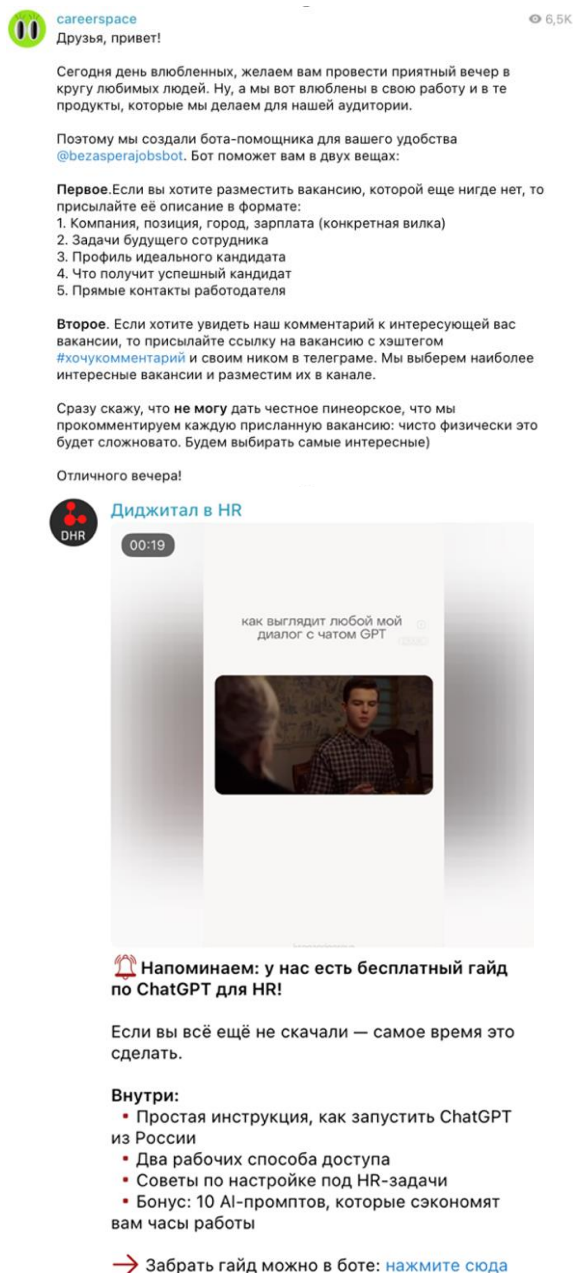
careerspace
6,5K
Друзья, привет!

Сегодня день влюбленных, желаем вам провести приятный вечер в кругу любимых людей. Ну, а мы вот влюблены в свою работу и в те продукты, которые мы делаем для нашей аудитории.

Поэтому мы создали бота-помощника для вашего удобства @bezasperajobsbot. Бот поможет вам в двух вещах:

Первое.Если вы хотите разместить вакансию, которой еще нигде нет, то присылайте её описание в формате:
1. Компания, позиция, город, зарплата (конкретная вилка)
2. Задачи будущего сотрудника
3. Профиль идеального кандидата
4. Что получит успешный кандидат
5. Прямые контакты работодателя

Второе. Если хотите увидеть наш комментарий к интересующей вас вакансии, то присылайте ссылку на вакансию с хэштегом #хочукомментарий и своим ником в телеграме. Мы выберем наиболее интересные вакансии и разместим их в канале.

Сразу скажу, что не могу дать честное пионерское, что мы прокомментируем каждую присланную вакансию: чисто физически это будет сложновато. Будем выбирать самые интересные)

Отличного вечера!

DHR
Диджитал в HR
00:19
как выглядит любой мой диалог с чатом GPT

Напоминаем: у нас есть бесплатный гайд по ChatGPT для HR!

Если вы всё ещё не скачали — самое время это сделать.

Внутри:
• Простая инструкция, как запустить ChatGPT из России
• Два рабочих способа доступа
• Советы по настройке под HR-задачи
• Бонус: 10 AI-промптов, которые сэкономят вам часы работы

Забрать гайд можно в боте: нажмите сюда